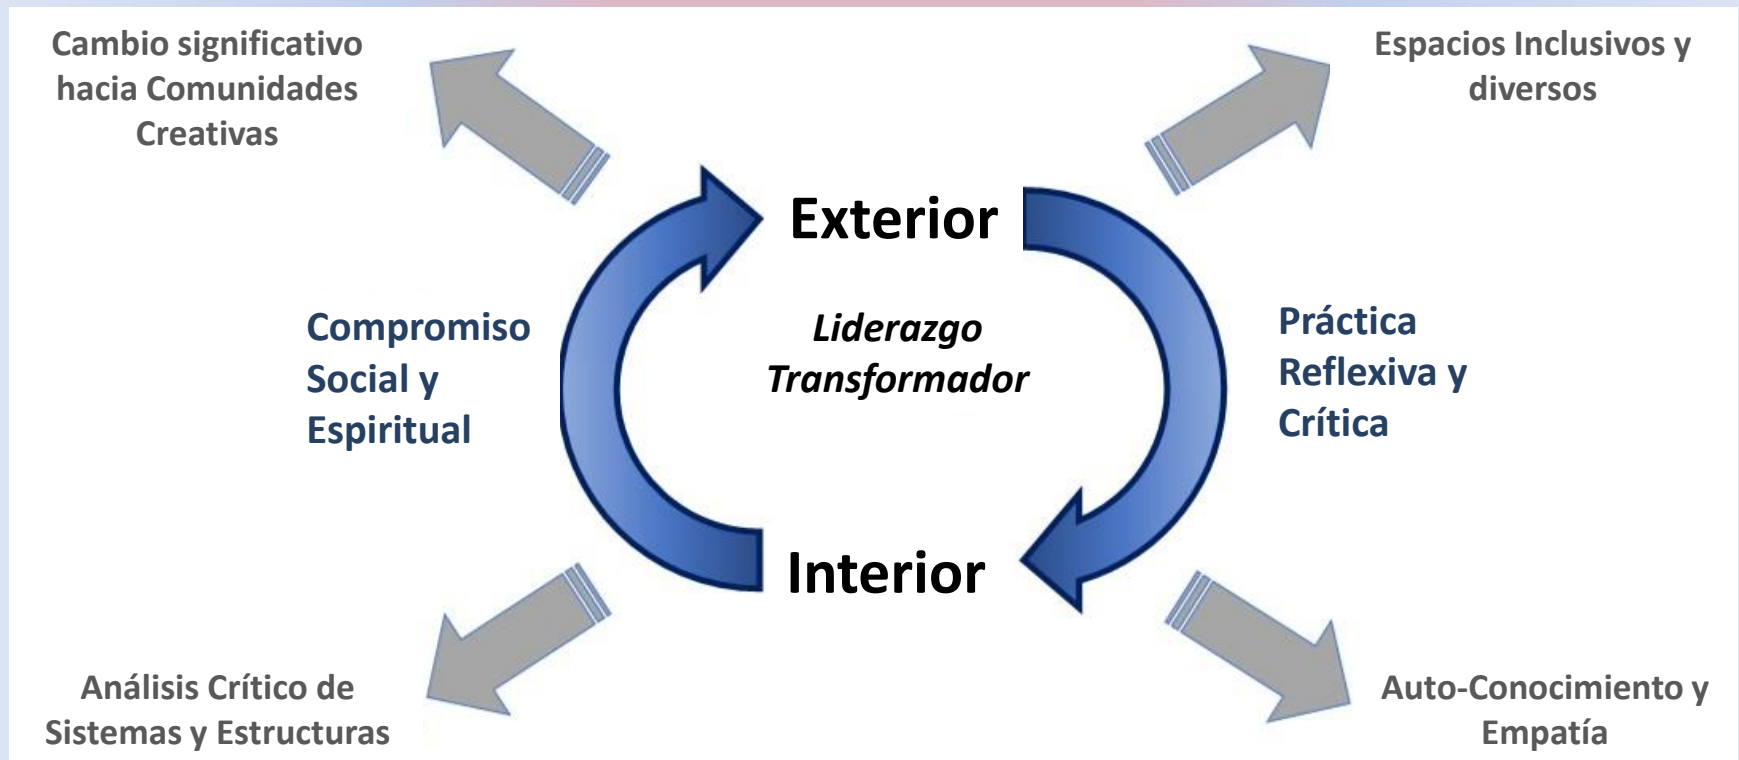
Cambio significativo hacia Comunidades Creativas

Espacios Inclusivos y diversos

Exterior

Compromiso Social y Espiritual

Liderazgo Transformador

Práctica Reflexiva y Crítica

Interior

Análisis Crítico de Sistemas y Estructuras

Auto-Conocimiento y Empatía